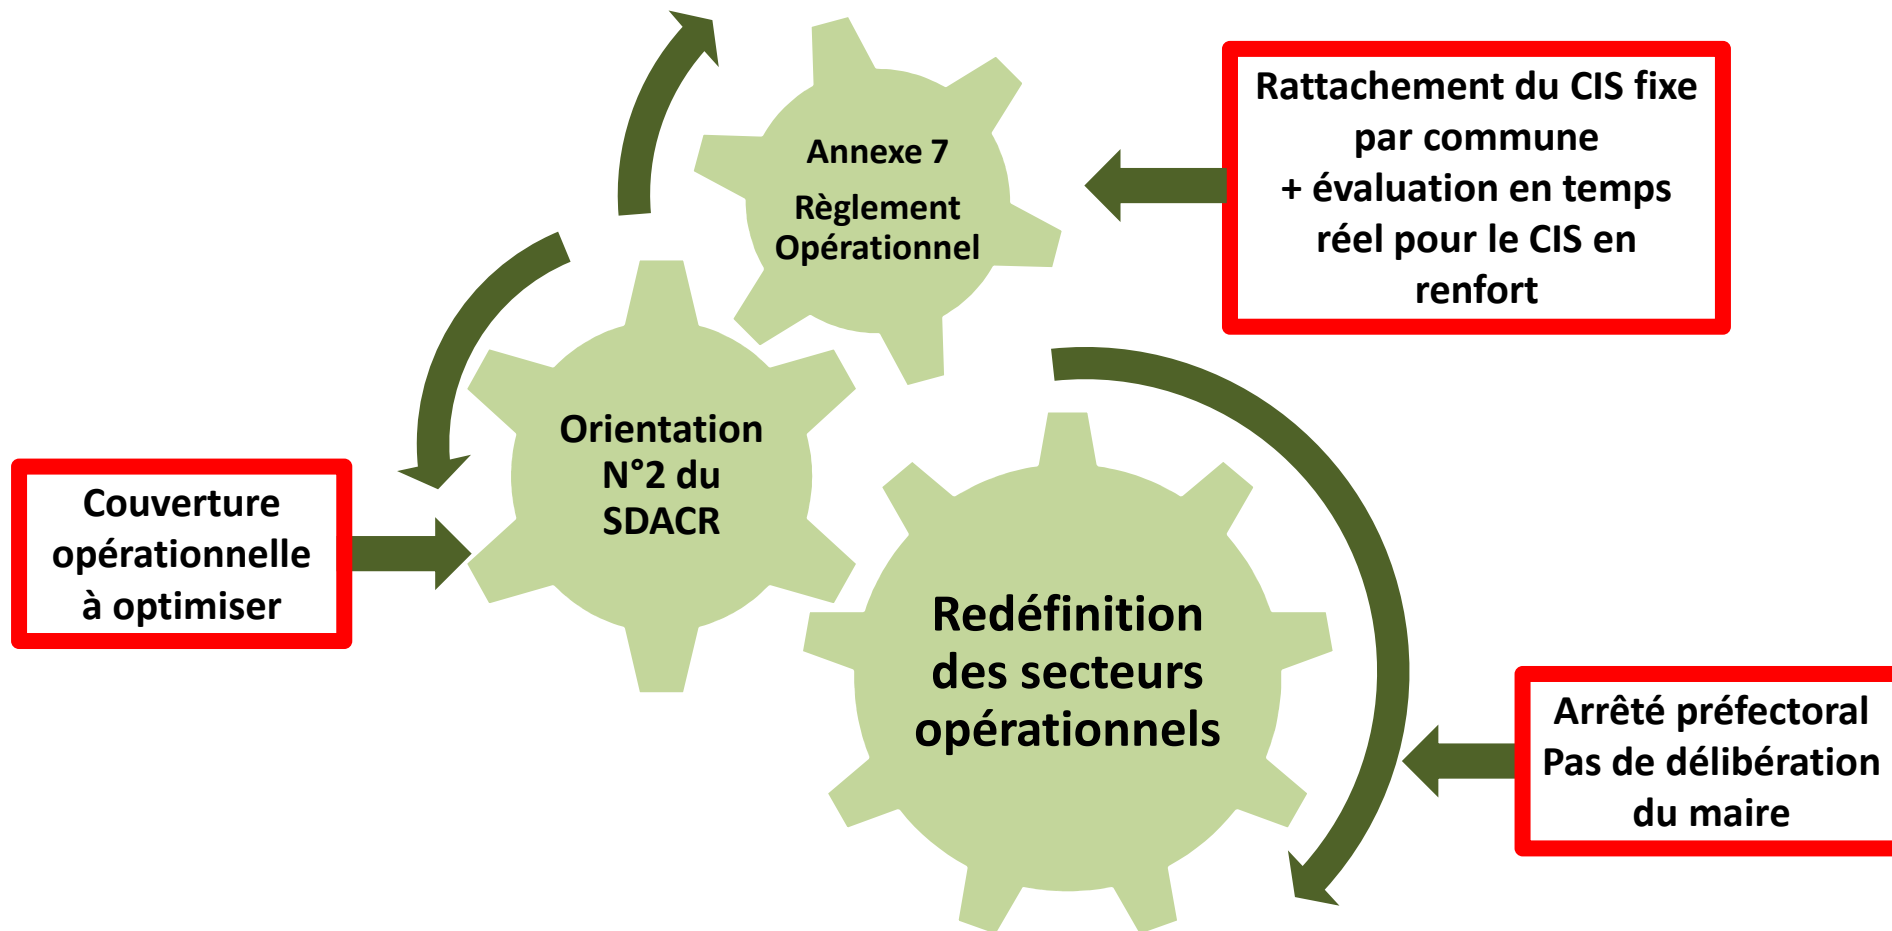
Annexe 7

Règlement Opérationnel

Rattachement du CIS fixe par commune + évaluation en temps réel pour le CIS en renfort

Couverture opérationnelle à optimiser

Orientation N°2 du SDACR

Redéfinition des secteurs opérationnels

Arrêté préfectoral Pas de délibération du maire